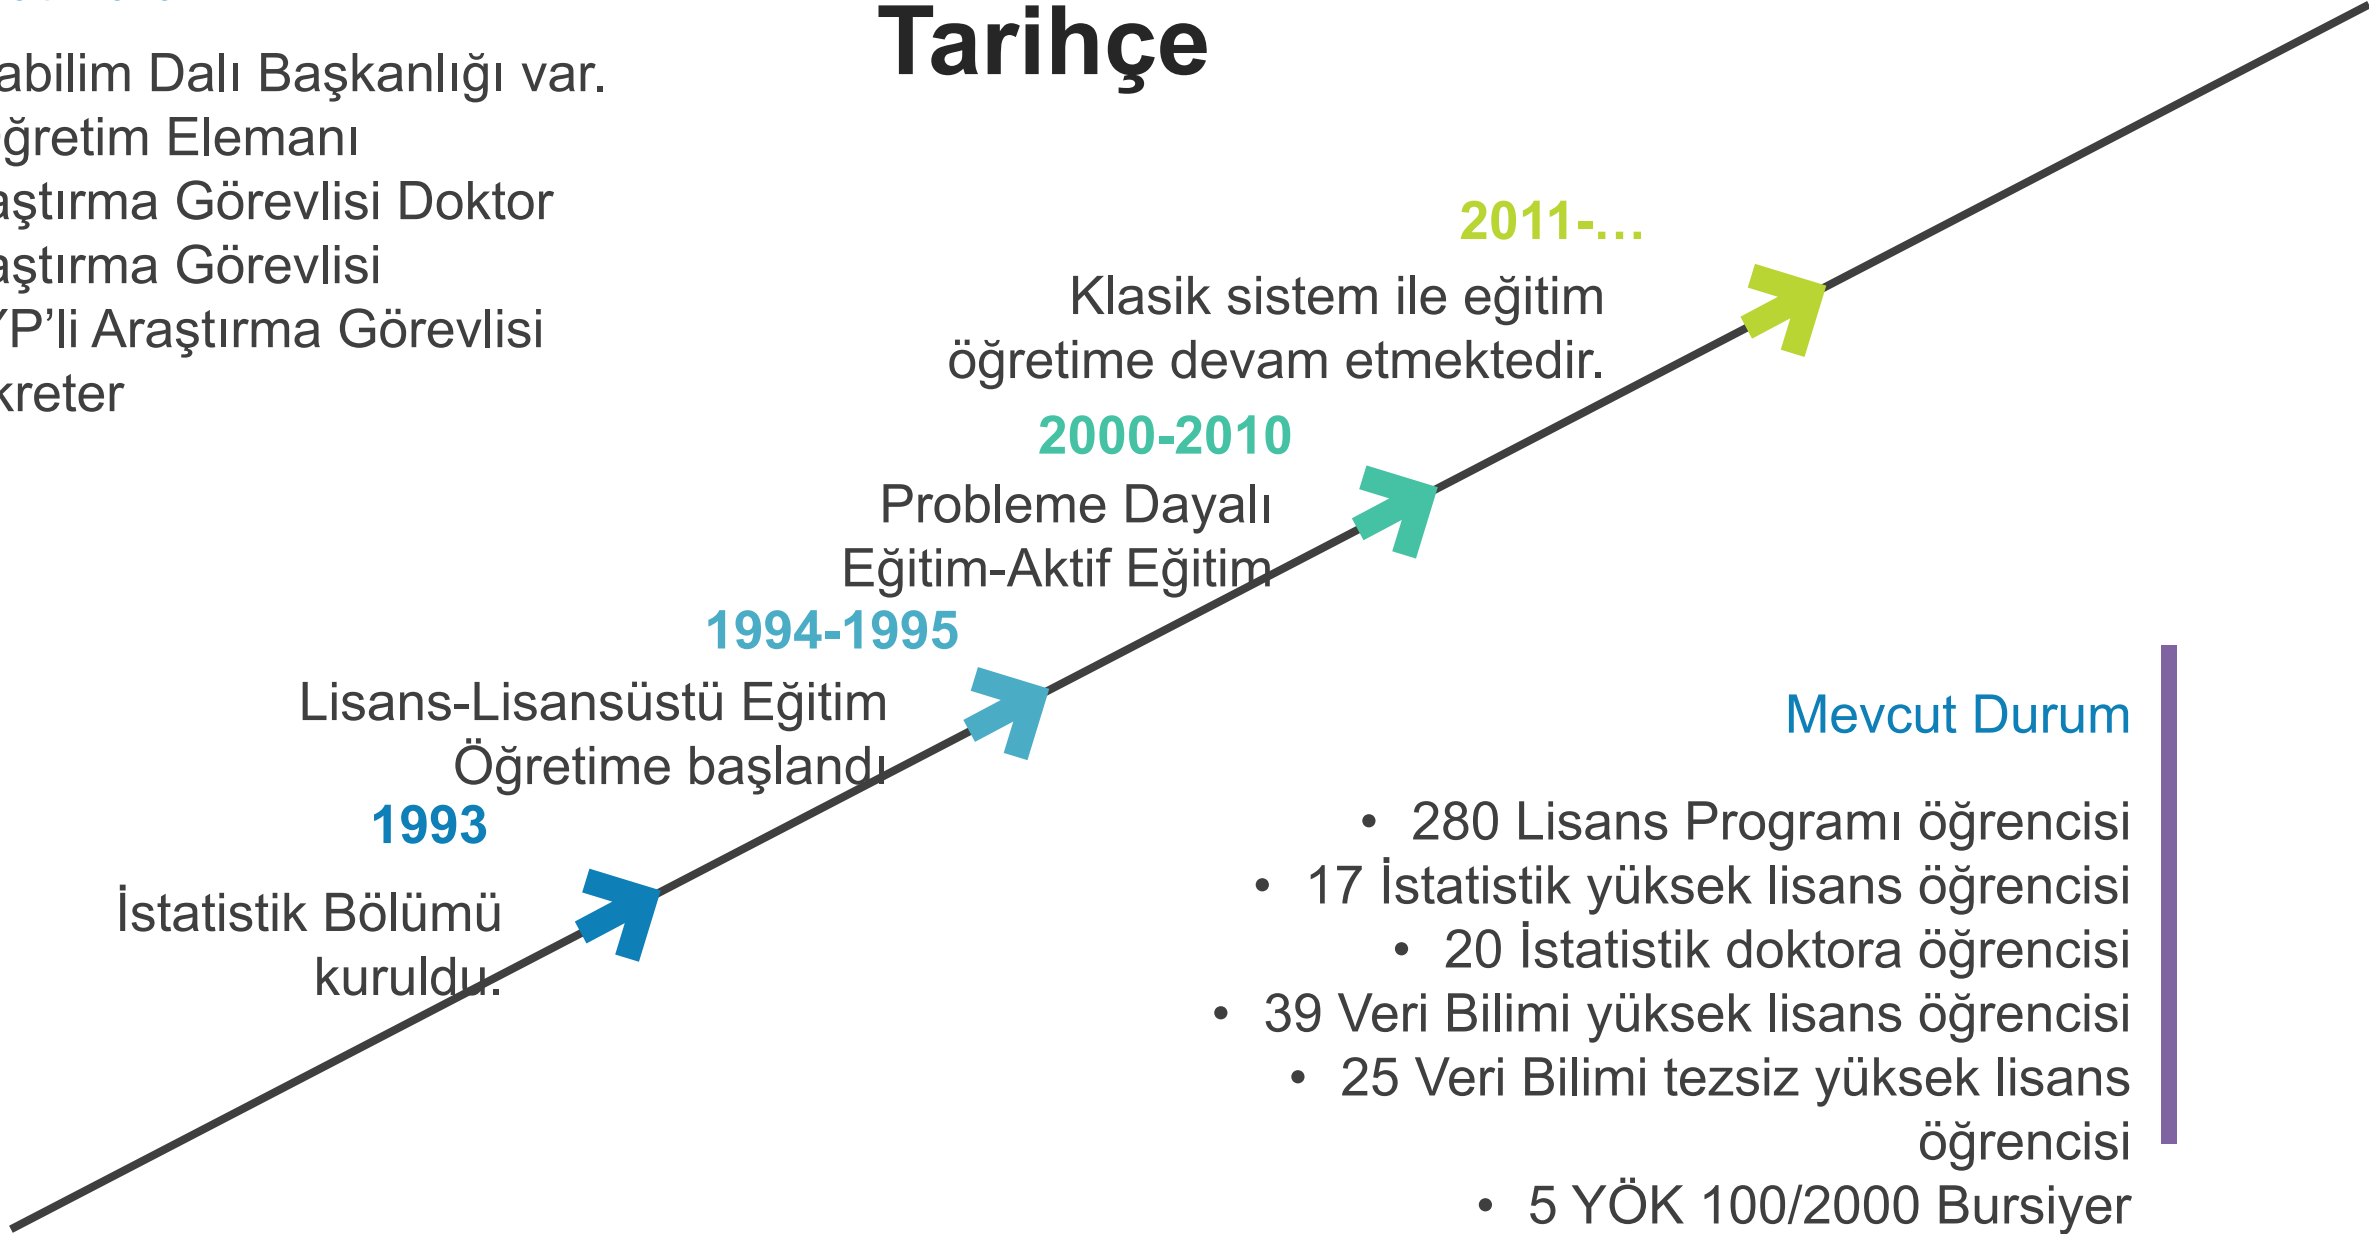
Tarihçe

abilim Dalı Başkanlığı var.
ğretim Elemanı
aştırma Görevlisi Doktor
aştırma Görevlisi
YP'li Araştırma Görevlisi
kreter

2011-…
Klasik sistem ile eğitim öğretime devam etmektedir.

2000-2010
Probleme Dayalı Eğitim-Aktif Eğitim

1994-1995
Lisans-Lisansüstü Eğitim Öğretime başlandı

1993
İstatistik Bölümü kuruldu.

Mevcut Durum

• 280 Lisans Programı öğrencisi
• 17 İstatistik yüksek lisans öğrencisi
• 20 İstatistik doktora öğrencisi
• 39 Veri Bilimi yüksek lisans öğrencisi
• 25 Veri Bilimi tezsiz yüksek lisans öğrencisi
• 5 YÖK 100/2000 Bursiyer